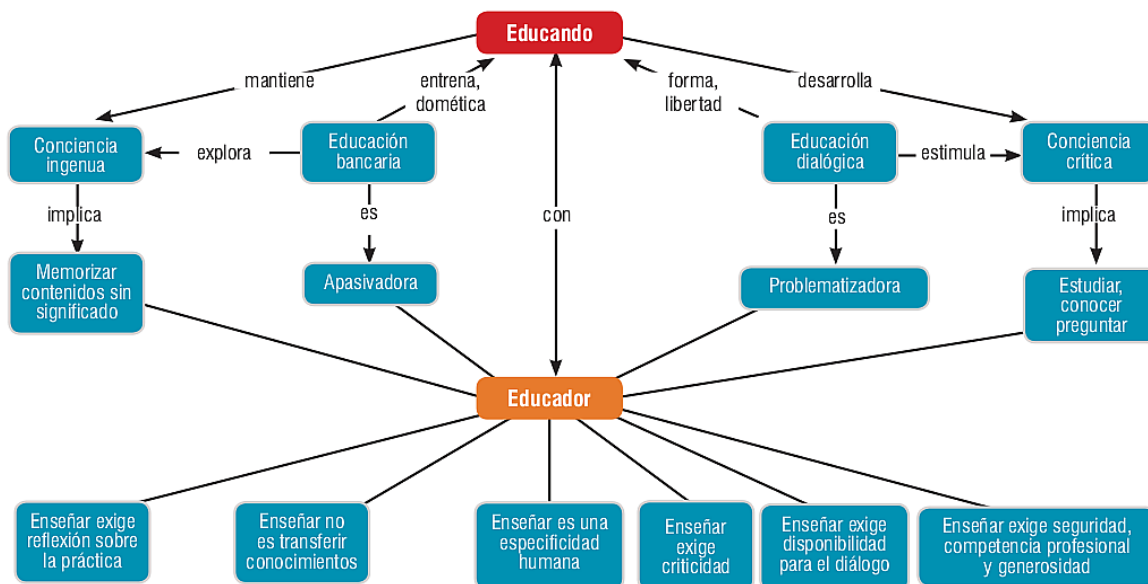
Educando

mantiene

entrena, domética

forma, libertad

desarrolla

Conciencia ingenua

explora

Educación bancaria

Educación dialógica

estimula

Conciencia crítica

implica

es

con

es

implica

Memorizar contenidos sin significado

Apasivadora

Problematizadora

Estudiar, conocer preguntar

Educador

Enseñar exige reflexión sobre la práctica

Enseñar no es transferir conocimientos

Enseñar es una especificidad humana

Enseñar exige criticidad

Enseñar exige disponibilidad para el diálogo

Enseñar exige seguridad, competencia profesional y generosidad